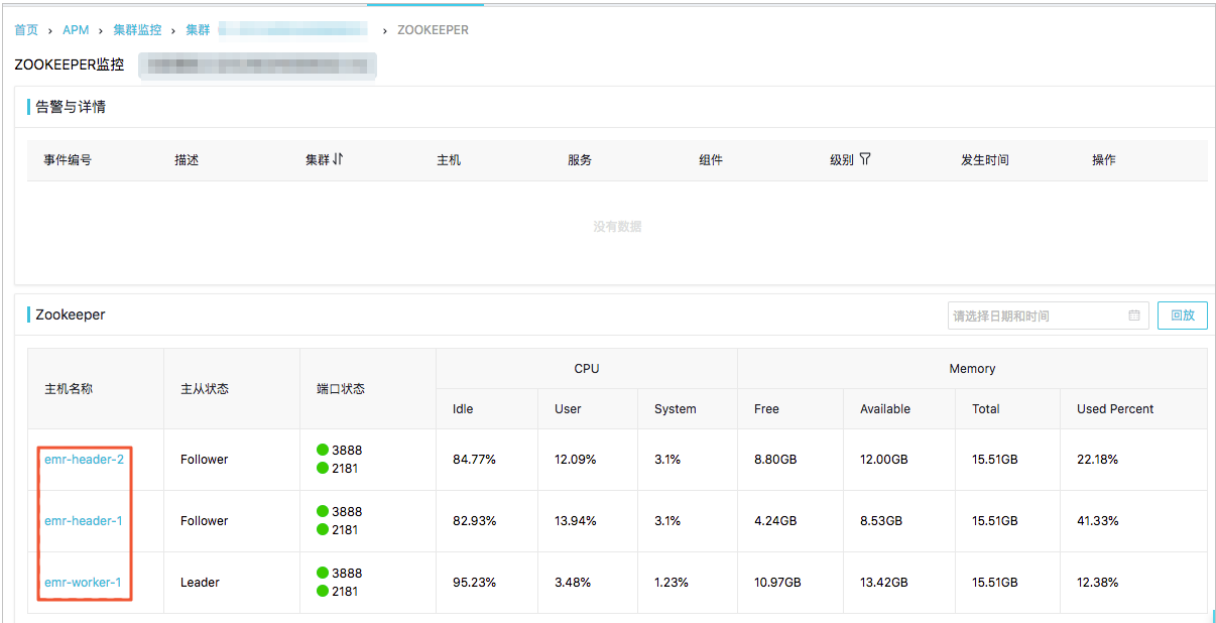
首页 › APM › 集群监控 › 集群 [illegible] › ZOOKEEPER

ZOOKEEPER监控 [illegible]

告警与详情

| 事件编号 | 描述 | 集群 | 主机 | 服务 | 组件 | 级别 | 发生时间 | 操作 |
|---|---|---|---|---|---|---|---|---|

没有数据

Zookeeper

请选择日期和时间

回放

| 主机名称 | 主从状态 | 端口状态 | CPU Idle | CPU User | CPU System | Memory Free | Memory Available | Memory Total | Memory Used Percent |
|---|---|---|---|---|---|---|---|---|---|
| emr-header-2 | Follower | 3888 2181 | 84.77% | 12.09% | 3.1% | 8.80GB | 12.00GB | 15.51GB | 22.18% |
| emr-header-1 | Follower | 3888 2181 | 82.93% | 13.94% | 3.1% | 4.24GB | 8.53GB | 15.51GB | 41.33% |
| emr-worker-1 | Leader | 3888 2181 | 95.23% | 3.48% | 1.23% | 10.97GB | 13.42GB | 15.51GB | 12.38% |